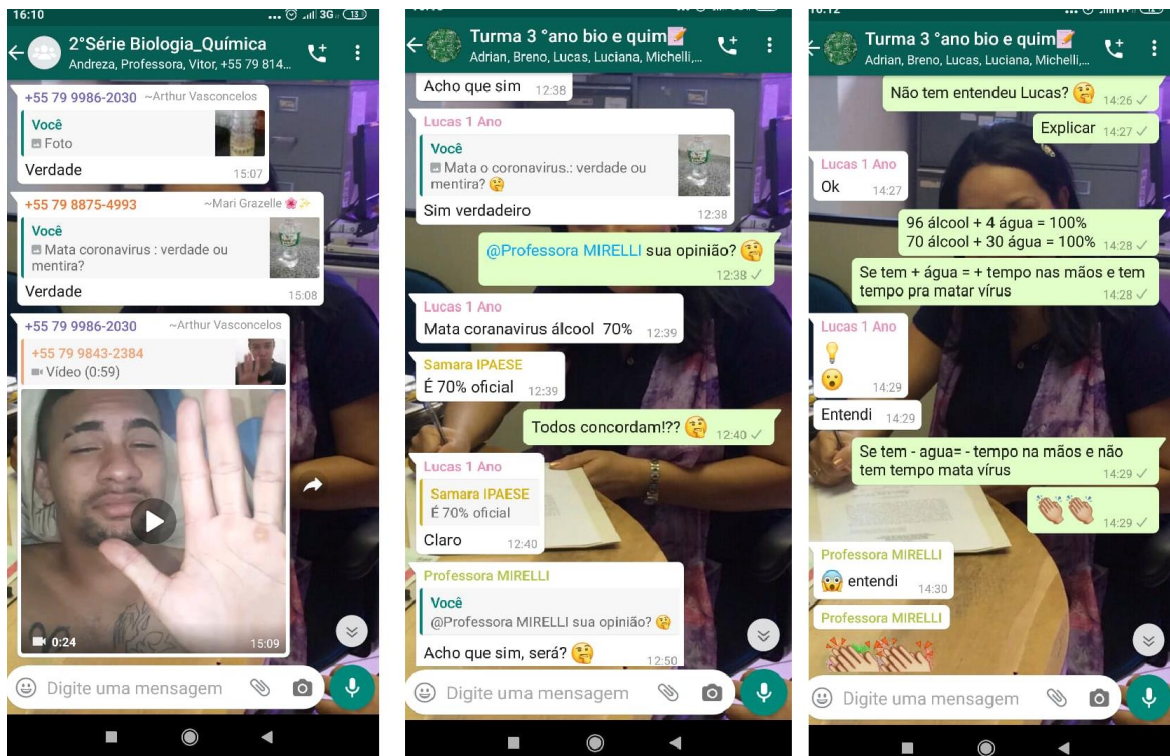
16:10
2°Série Biologia_Química
Andreza, Professora, Vitor, +55 79 814...

+55 79 9986-2030 ~Arthur Vasconcelos
Você
Foto
Verdade 15:07

+55 79 8875-4993 ~Mari Grazelle
Você
Mata coronavirus : verdade ou mentira?
Verdade 15:08

+55 79 9986-2030 ~Arthur Vasconcelos
+55 79 9843-2384
Vídeo (0:59)
0:24 15:09

Digite uma mensagem

Turma 3 °ano bio e quim
Adrian, Breno, Lucas, Luciana, Michelli,...

Acho que sim 12:38

Lucas 1 Ano
Você
Mata o coronavirus.: verdade ou mentira?
Sim verdadeiro 12:38

@Professora MIRELLI sua opinião? 12:38

Lucas 1 Ano
Mata coranavirus álcool 70% 12:39

Samara IPAESE
É 70% oficial 12:39

Todos concordam!?? 12:40

Lucas 1 Ano
Samara IPAESE
É 70% oficial
Claro 12:40

Professora MIRELLI
Você
@Professora MIRELLI sua opinião?
Acho que sim, será? 12:50

Digite uma mensagem

Turma 3 °ano bio e quim
Adrian, Breno, Lucas, Luciana, Michelli,...

Não tem entendeu Lucas? 14:26

Explicar 14:27

Lucas 1 Ano
Ok 14:27

96 álcool + 4 água = 100%
70 álcool + 30 água = 100% 14:28

Se tem + água = + tempo nas mãos e tem tempo pra matar vírus 14:28

Lucas 1 Ano
14:29

Entendi 14:29

Se tem - agua= - tempo na mãos e não tem tempo mata vírus 14:29

14:29

Professora MIRELLI
entendi 14:30

Professora MIRELLI

Digite uma mensagem